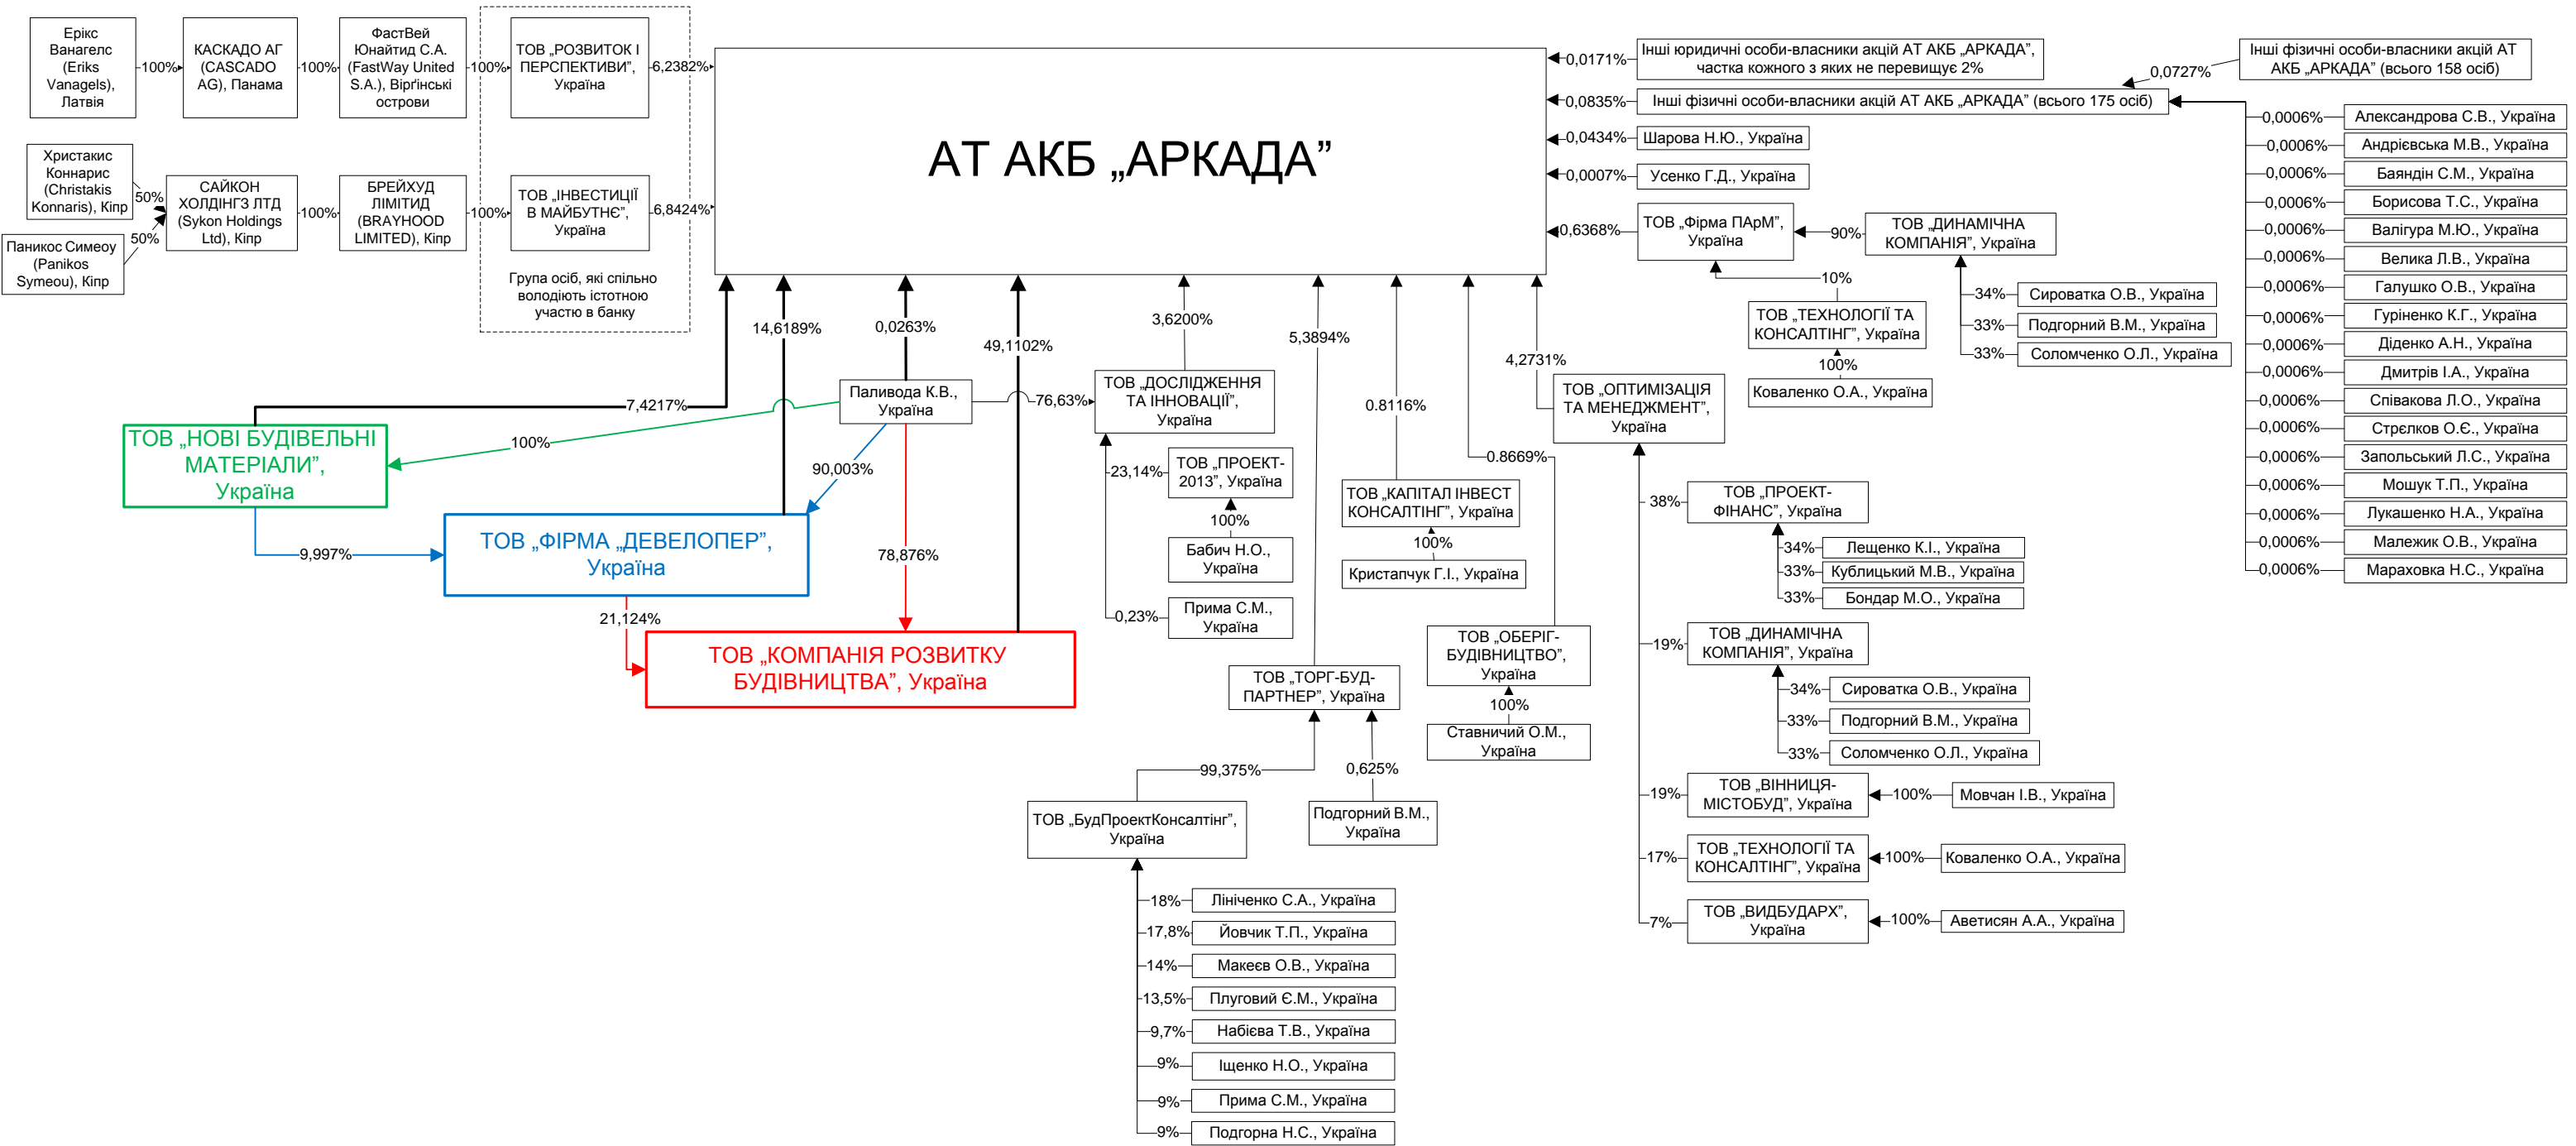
Ерікс Ванагелс (Eriks Vanagels), Латвія
100%
КАСКАДО АГ (CASCADO AG), Панама
100%
ФастВей Юнайтид С.А. (FastWay United S.A.), Віргінські острови
100%
ТОВ „РОЗВИТОК І ПЕРСПЕКТИВИ", Україна
6,2382%

Христакис Коннарис (Christakis Konnaris), Кіпр
50%
Паникос Симеоу (Panikos Symeou), Кіпр
50%
САЙКОН ХОЛДІНГЗ ЛТД (Sykon Holdings Ltd), Кіпр
100%
БРЕЙХУД ЛІМІТИД (BRAYHOOD LIMITED), Кіпр
100%
ТОВ „ІНВЕСТИЦІЇ В МАЙБУТНЄ", Україна
6,8424%

Група осіб, які спільно володіють істотною участю в банку

АТ АКБ „АРКАДА"

0,0171%
Інші юридичні особи-власники акцій АТ АКБ „АРКАДА", частка кожного з яких не перевищує 2%
0,0727%
Інші фізичні особи-власники акцій АТ АКБ „АРКАДА" (всього 158 осіб)
0,0835%
Інші фізичні особи-власники акцій АТ АКБ „АРКАДА" (всього 175 осіб)
0,0434%
Шарова Н.Ю., Україна
0,0007%
Усенко Г.Д., Україна
0,6368%
ТОВ „Фірма ПАрМ", Україна
90%
ТОВ „ДИНАМІЧНА КОМПАНІЯ", Україна
10%
ТОВ „ТЕХНОЛОГІЇ ТА КОНСАЛТИНГ", Україна
100%
Коваленко О.А., Україна
34%
Сироватка О.В., Україна
33%
Подгорний В.М., Україна
33%
Соломченко О.Л., Україна

0,0006% Александрова С.В., Україна
0,0006% Андрієвська М.В., Україна
0,0006% Баяндін С.М., Україна
0,0006% Борисова Т.С., Україна
0,0006% Валігура М.Ю., Україна
0,0006% Велика Л.В., Україна
0,0006% Галушко О.В., Україна
0,0006% Гуріненко К.Г., Україна
0,0006% Діденко А.Н., Україна
0,0006% Дмитрів І.А., Україна
0,0006% Співакова Л.О., Україна
0,0006% Стрєлков О.Є., Україна
0,0006% Запольський Л.С., Україна
0,0006% Мошук Т.П., Україна
0,0006% Лукашенко Н.А., Україна
0,0006% Малежик О.В., Україна
0,0006% Мараховка Н.С., Україна

7,4217%
14,6189%
0,0263%
49,1102%
3,6200%
5,3894%
0.8116%
4,2731%
0.8669%

Паливода К.В., Україна
76,63%
ТОВ „ДОСЛІДЖЕННЯ ТА ІННОВАЦІЇ", Україна
100%
ТОВ „НОВІ БУДІВЕЛЬНІ МАТЕРІАЛИ", Україна
90,003%
9,997%
ТОВ „ФІРМА „ДЕВЕЛОПЕР", Україна
78,876%
21,124%
ТОВ „КОМПАНІЯ РОЗВИТКУ БУДІВНИЦТВА", Україна

23,14%
ТОВ „ПРОЕКТ-2013", Україна
100%
Бабич Н.О., Україна
0,23%
Прима С.М., Україна

ТОВ „КАПІТАЛ ІНВЕСТ КОНСАЛТІНГ", Україна
100%
Кристапчук Г.І., Україна

ТОВ „ОБЕРІГ-БУДІВНИЦТВО", Україна
100%
Ставничий О.М., Україна

ТОВ „ТОРГ-БУД-ПАРТНЕР", Україна
99,375%
0,625%
ТОВ „БудПроектКонсалтінг", Україна
Подгорний В.М., Україна
18% Ліниченко С.А., Україна
17,8% Йовчик Т.П., Україна
14% Макеєв О.В., Україна
13,5% Плуговий Є.М., Україна
9,7% Набієва Т.В., Україна
9% Іщенко Н.О., Україна
9% Прима С.М., Україна
9% Подгорна Н.С., Україна

ТОВ „ОПТИМІЗАЦІЯ ТА МЕНЕДЖМЕНТ", Україна
38%
ТОВ „ПРОЕКТ-ФІНАНС", Україна
34% Лещенко К.І., Україна
33% Кублицький М.В., Україна
33% Бондар М.О., Україна
19%
ТОВ „ДИНАМІЧНА КОМПАНІЯ", Україна
34% Сироватка О.В., Україна
33% Подгорний В.М., Україна
33% Соломченко О.Л., Україна
19%
ТОВ „ВІННИЦЯ-МІСТОБУД", Україна
100% Мовчан І.В., Україна
17%
ТОВ „ТЕХНОЛОГІЇ ТА КОНСАЛТІНГ", Україна
100% Коваленко О.А., Україна
7%
ТОВ „ВИДБУДАРХ", Україна
100% Аветисян А.А., Україна